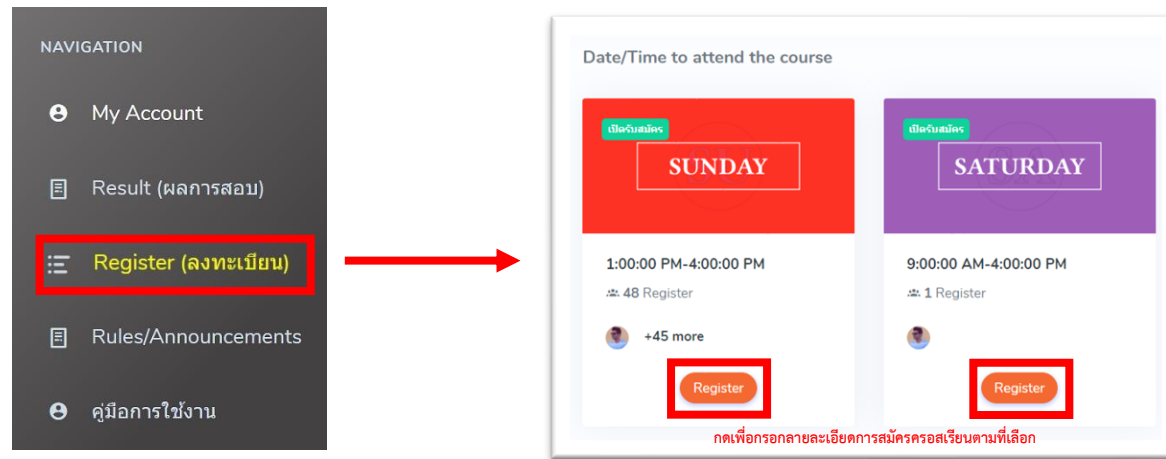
NAVIGATION

My Account

Result (ผลการสอบ)

Register (ลงทะเบียน)

Rules/Announcements

คู่มือการใช้งาน

Date/Time to attend the course

เปิดรับสมัคร

SUNDAY

1:00:00 PM-4:00:00 PM

48 Register

+45 more

Register

เปิดรับสมัคร

SATURDAY

9:00:00 AM-4:00:00 PM

1 Register

Register

กดเพื่อกรอกลายละเอียดการสมัครครอสเรียนตามที่เลือก